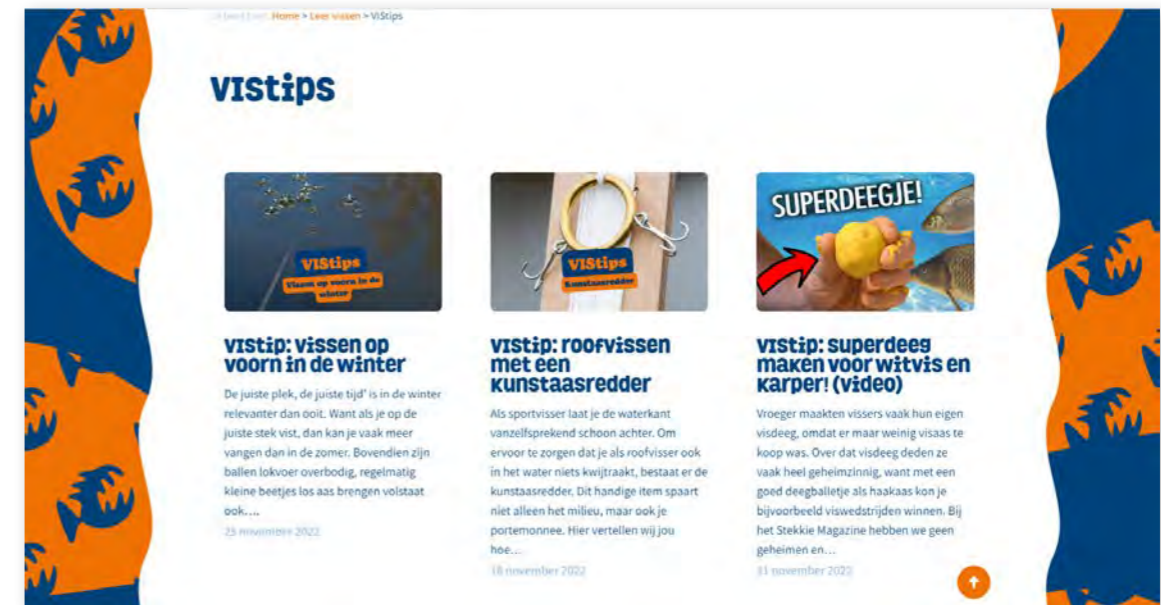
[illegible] Home > Leer vissen > VIStips

VIStips

VIStips
Vissen op voorn in de winter

VIStip: vissen op voorn in de winter

De juiste plek, de juiste tijd' is in de winter relevanter dan ooit. Want als je op de juiste stek vist, dan kan je vaak meer vangen dan in de zomer. Bovendien zijn ballen lokvoer overbodig, regelmatig kleine beetjes los aas brengen volstaat ook.…

25 november 2022

VIStips
Kunstaasredder

VIStip: roofvissen met een kunstaasredder

Als sportvisser laat je de waterkant vanzelfsprekend schoon achter. Om ervoor te zorgen dat je als roofvisser ook in het water niets kwijtraakt, bestaat er de kunstaasredder. Dit handige item spaart niet alleen het milieu, maar ook je portemonnee. Hier vertellen wij jou hoe…

18 november 2022

SUPERDEEGJE!

VIStip: superdeeg maken voor witvis en karper! (video)

Vroeger maakten vissers vaak hun eigen visdeeg, omdat er maar weinig visaas te koop was. Over dat visdeeg deden ze vaak heel geheimzinnig, want met een goed deegballetje als haakaas kon je bijvoorbeeld viswedstrijden winnen. Bij het Stekkie Magazine hebben we geen geheimen en…

11 november 2022